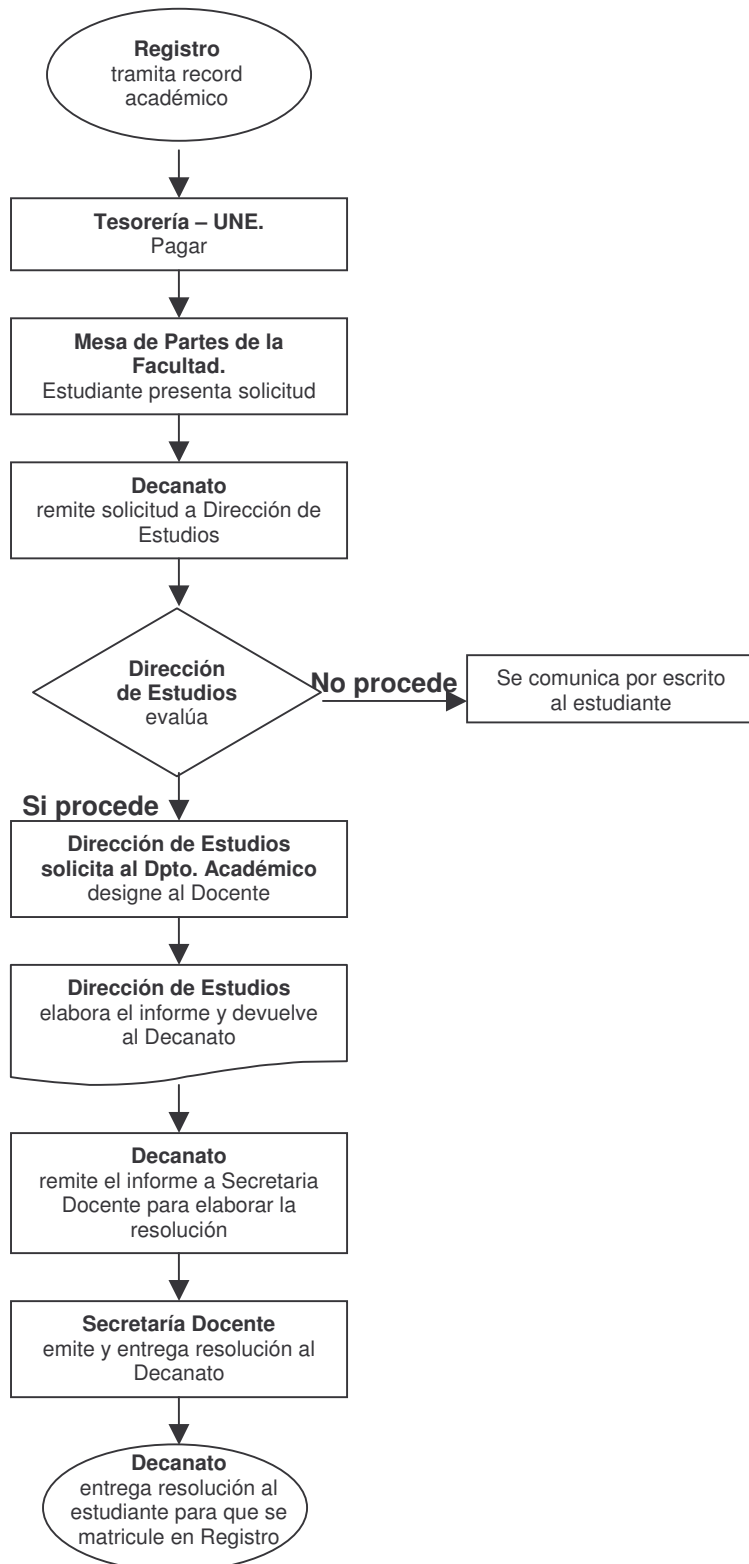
Registro
tramita record académico

Tesorería – UNE.
Pagar

Mesa de Partes de la Facultad.
Estudiante presenta solicitud

Decanato
remite solicitud a Dirección de Estudios

Dirección de Estudios
evalúa

No procede

Se comunica por escrito al estudiante

Si procede

Dirección de Estudios solicita al Dpto. Académico
designe al Docente

Dirección de Estudios
elabora el informe y devuelve al Decanato

Decanato
remite el informe a Secretaria Docente para elaborar la resolución

Secretaría Docente
emite y entrega resolución al Decanato

Decanato
entrega resolución al estudiante para que se matricule en Registro